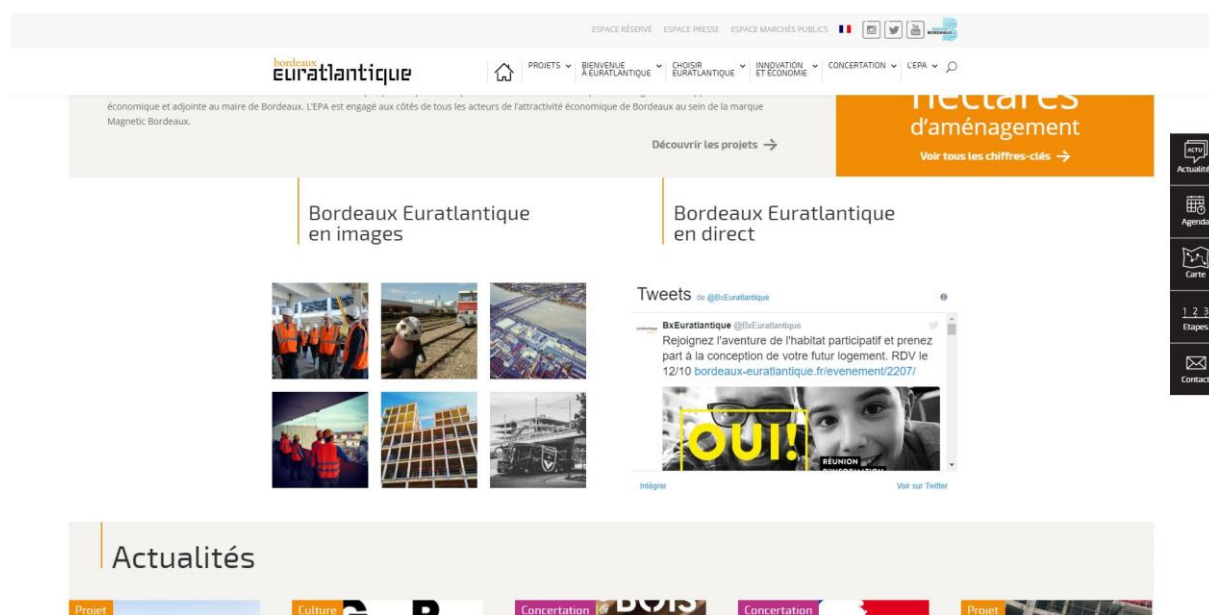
ESPACE RÉSERVÉ ESPACE PRESSE ESPACE MARCHÉS PUBLICS

bordeaux euratlantique

PROJETS BIENVENUE À EURATLANTIQUE CHOISIR EURATLANTIQUE INNOVATION ET ÉCONOMIE CONCERTATION L'EPA

économique et adjointe au maire de Bordeaux. L'EPA est engagé aux côtés de tous les acteurs de l'attractivité économique de Bordeaux au sein de la marque Magnetic Bordeaux.

Découvrir les projets →

hectares
d'aménagement
Voir tous les chiffres-clés →

ACTU Actualités
Agenda
Carte
1 2 3 Etapes
Contact

Bordeaux Euratlantique en images

Bordeaux Euratlantique en direct

Tweets de @BxEuratlantique

BxEuratlantique @BxEuratlantique
Rejoignez l'aventure de l'habitat participatif et prenez part à la conception de votre futur logement. RDV le 12/10 bordeaux-euratlantique.fr/evenement/2207/

OUI!
RÉUNION D'INFORMATION

Intégrer
Voir sur Twitter

Actualités

Projet
Culture
Concertation
Concertation
Projet